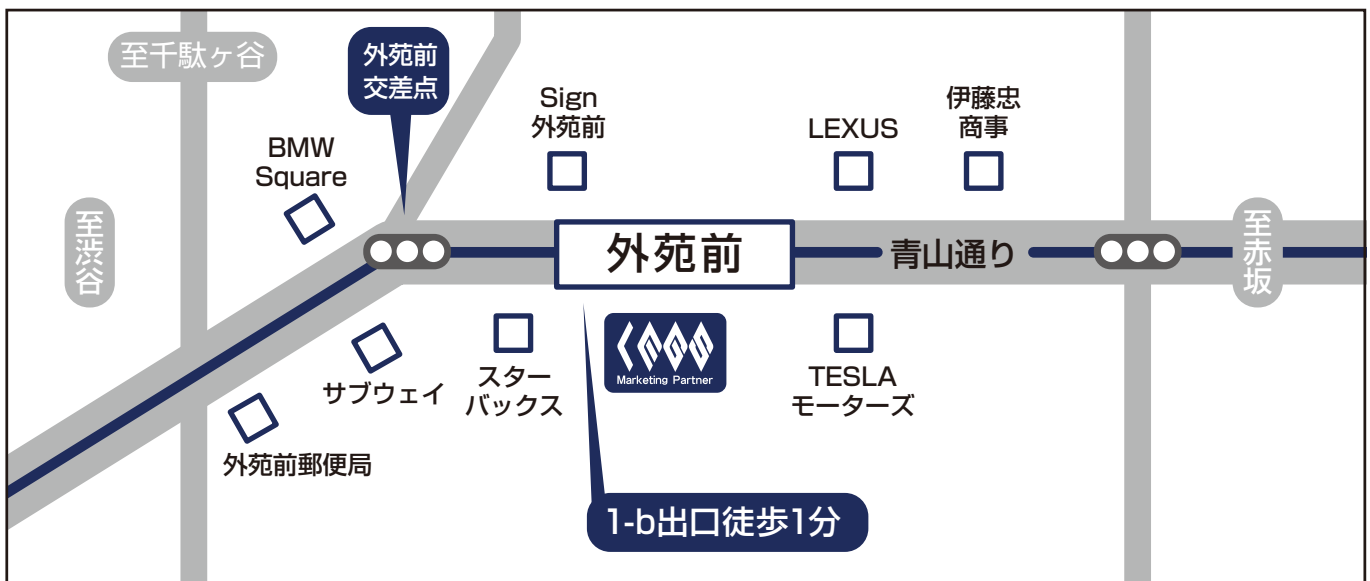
至千駄ヶ谷

外苑前
交差点

Sign
外苑前

LEXUS

伊藤忠
商事

BMW
Square

至渋谷

外苑前

青山通り

至赤坂

サブウェイ

スター
バックス

Marketing Partner

TESLA
モーターズ

外苑前郵便局

1-b出口徒歩1分